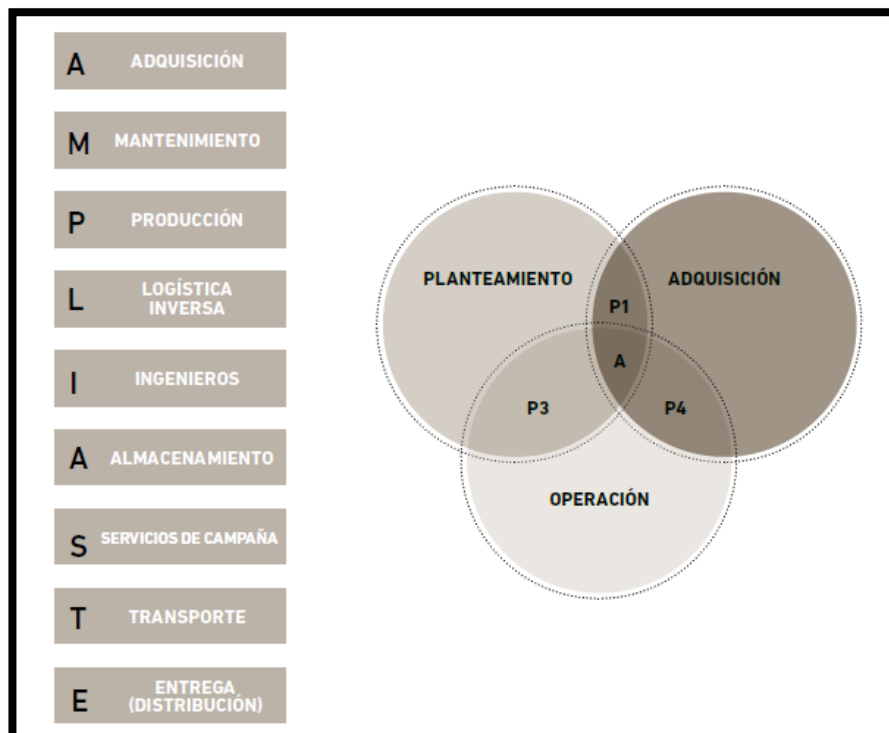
A ADQUISICIÓN

M MANTENIMIENTO

P PRODUCCIÓN

L LOGÍSTICA INVERSA

I INGENIEROS

A ALMACENAMIENTO

S SERVICIOS DE CAMPAÑA

T TRANSPORTE

E ENTREGA (DISTRIBUCIÓN)

PLANTEAMIENTO

ADQUISICIÓN

P1

A

P3

P4

OPERACIÓN